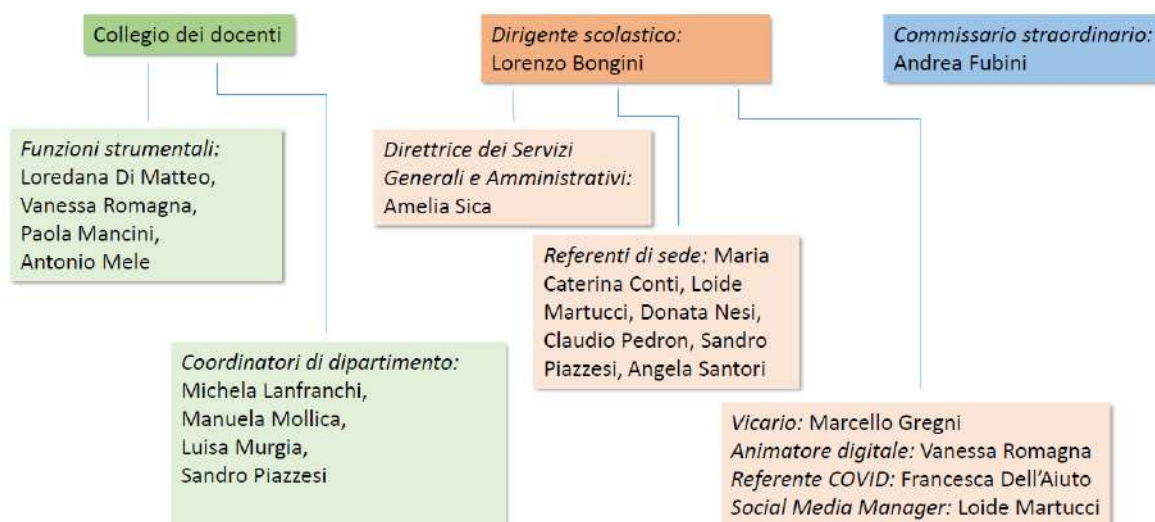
Collegio dei docenti

Dirigente scolastico: Lorenzo Bongini

Commissario straordinario: Andrea Fubini

Funzioni strumentali: Loredana Di Matteo, Vanessa Romagna, Paola Mancini, Antonio Mele

Direttrice dei Servizi Generali e Amministrativi: Amelia Sica

Referenti di sede: Maria Caterina Conti, Loide Martucci, Donata Nesi, Claudio Pedron, Sandro Piazzesi, Angela Santori

Coordinatori di dipartimento: Michela Lanfranchi, Manuela Mollica, Luisa Murgia, Sandro Piazzesi

Vicario: Marcello Gregni
Animatore digitale: Vanessa Romagna
Referente COVID: Francesca Dell'Aiuto
Social Media Manager: Loide Martucci